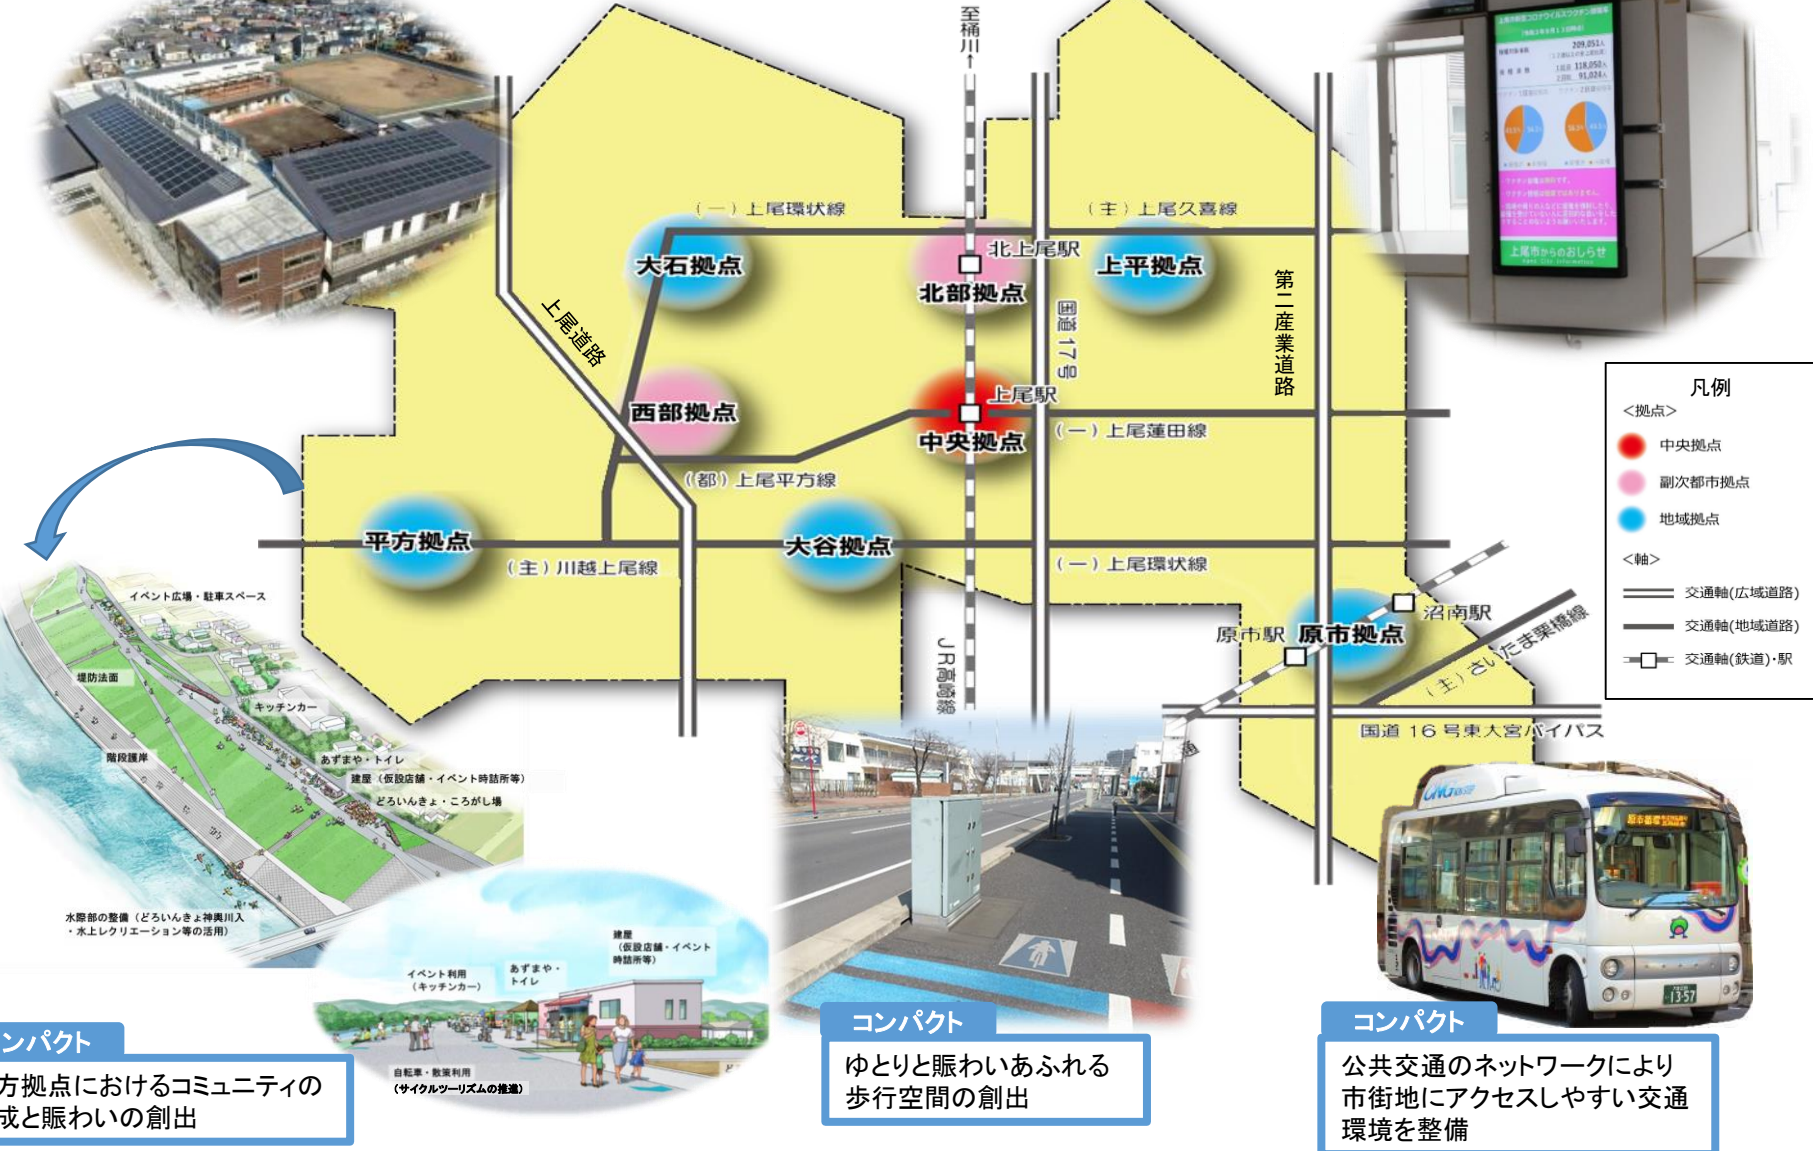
至桶川

(一) 上尾環状線

(主) 上尾久喜線

北上尾駅

大石拠点

上平拠点

北部拠点

上尾道路

国道17号

第二産業道路

上尾駅

西部拠点

中央拠点

(一) 上尾蓮田線

(都) 上尾平方線

平方拠点

大谷拠点

(主) 川越上尾線

(一) 上尾環状線

沼南駅

原市駅

原市拠点

JR高崎線

(主) さいたま栗橋線

国道16号東大宮バイパス

凡例
<拠点>
中央拠点
副次都市拠点
地域拠点
<軸>
交通軸(広域道路)
交通軸(地域道路)
交通軸(鉄道)・駅

上尾市からのおしらせ

イベント広場・駐車スペース
堤防法面
キッチンカー
階段護岸
あずまや・トイレ
建屋(仮設店舗・イベント時詰所等)
どろいんきょ・ころがし場
水際部の整備(どろいんきょ神奥川入・水上レクリエーション等の活用)
イベント利用(キッチンカー)
あずまや・トイレ
建屋(仮設店舗・イベント時詰所等)
自転車・散策利用(サイクルツーリズムの推進)

ンパクト
方拠点におけるコミュニティの成と賑わいの創出

コンパクト
ゆとりと賑わいあふれる歩行空間の創出

コンパクト
公共交通のネットワークにより市街地にアクセスしやすい交通環境を整備